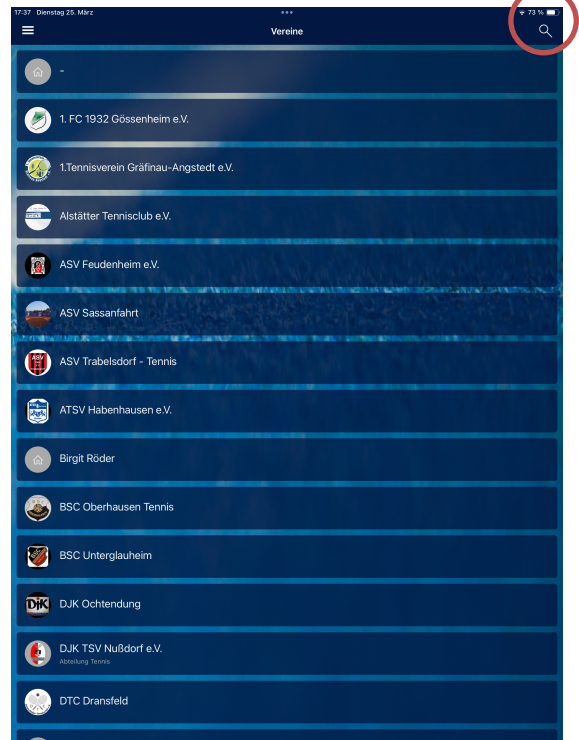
17:37 Dienstag 25. März
73 %
Vereine

-

1. FC 1932 Gössenheim e.V.

1.Tennisverein Gräfinau-Angstedt e.V.

Alstätter Tennisclub e.V.

ASV Feudenheim e.V.

ASV Sassanfahrt

ASV Trabelsdorf - Tennis

ATSV Habenhausen e.V.

Birgit Röder

BSC Oberhausen Tennis

BSC Unterglauheim

DJK Ochtendung

DJK TSV Nußdorf e.V.
Abteilung Tennis

DTC Dransfeld